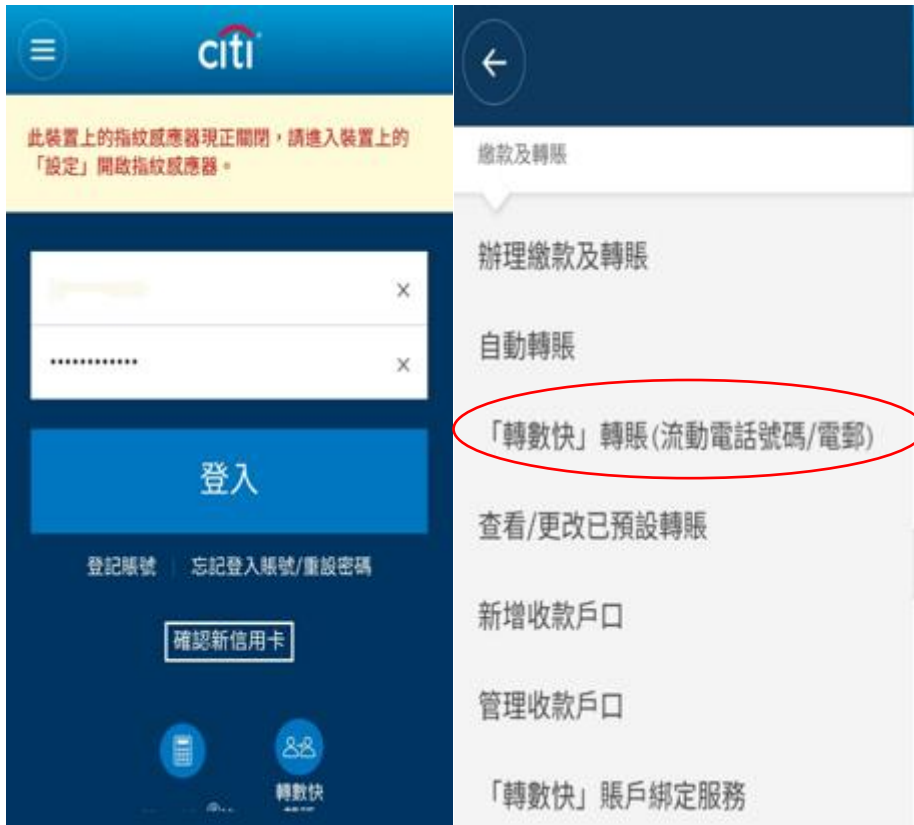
citi

此裝置上的指紋感應器現正關閉，請進入裝置上的「設定」開啟指紋感應器。

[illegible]

•••••••••••••

登入

登記賬號 | 忘記登入賬號/重設密碼

確認新信用卡

轉數快

繳款及轉賬

辦理繳款及轉賬

自動轉賬

「轉數快」轉賬(流動電話號碼/電郵)

查看/更改已預設轉賬

新增收款戶口

管理收款戶口

「轉數快」賬戶綁定服務